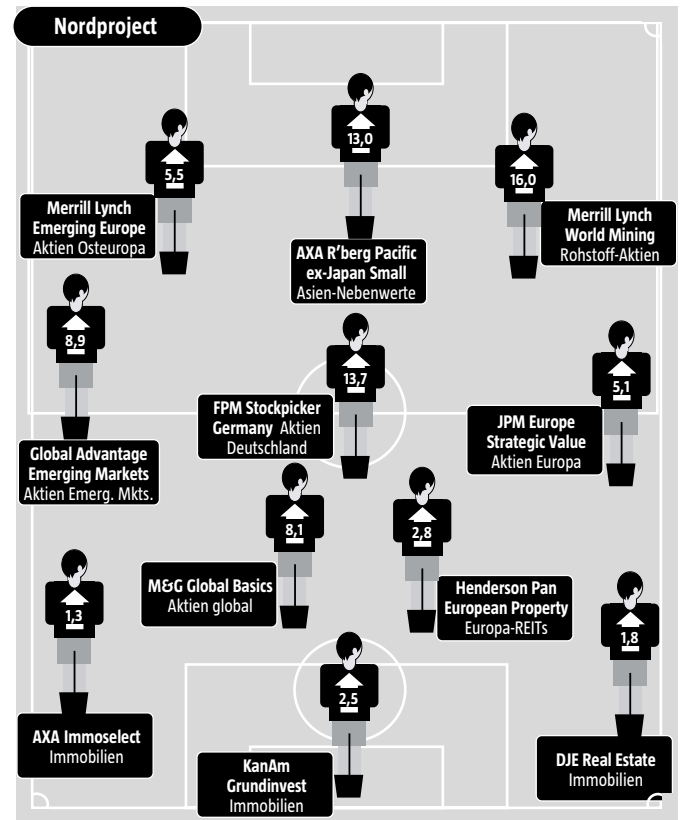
Nordproject

13,0

5,5

16,0

Merrill Lynch Emerging Europe
Aktien Osteuropa

AXA R'berg Pacific ex-Japan Small
Asien-Nebenwerte

Merrill Lynch World Mining
Rohstoff-Aktien

8,9

13,7

5,1

FPM Stockpicker Germany Aktien Deutschland

JPM Europe Strategic Value
Aktien Europa

Global Advantage Emerging Markets
Aktien Emerg. Mkts.

8,1

2,8

M&G Global Basics
Aktien global

Henderson Pan European Property
Europa-REITs

1,3

1,8

2,5

AXA Immoselect
Immobilien

KanAm Grundinvest
Immobilien

DJE Real Estate
Immobilien